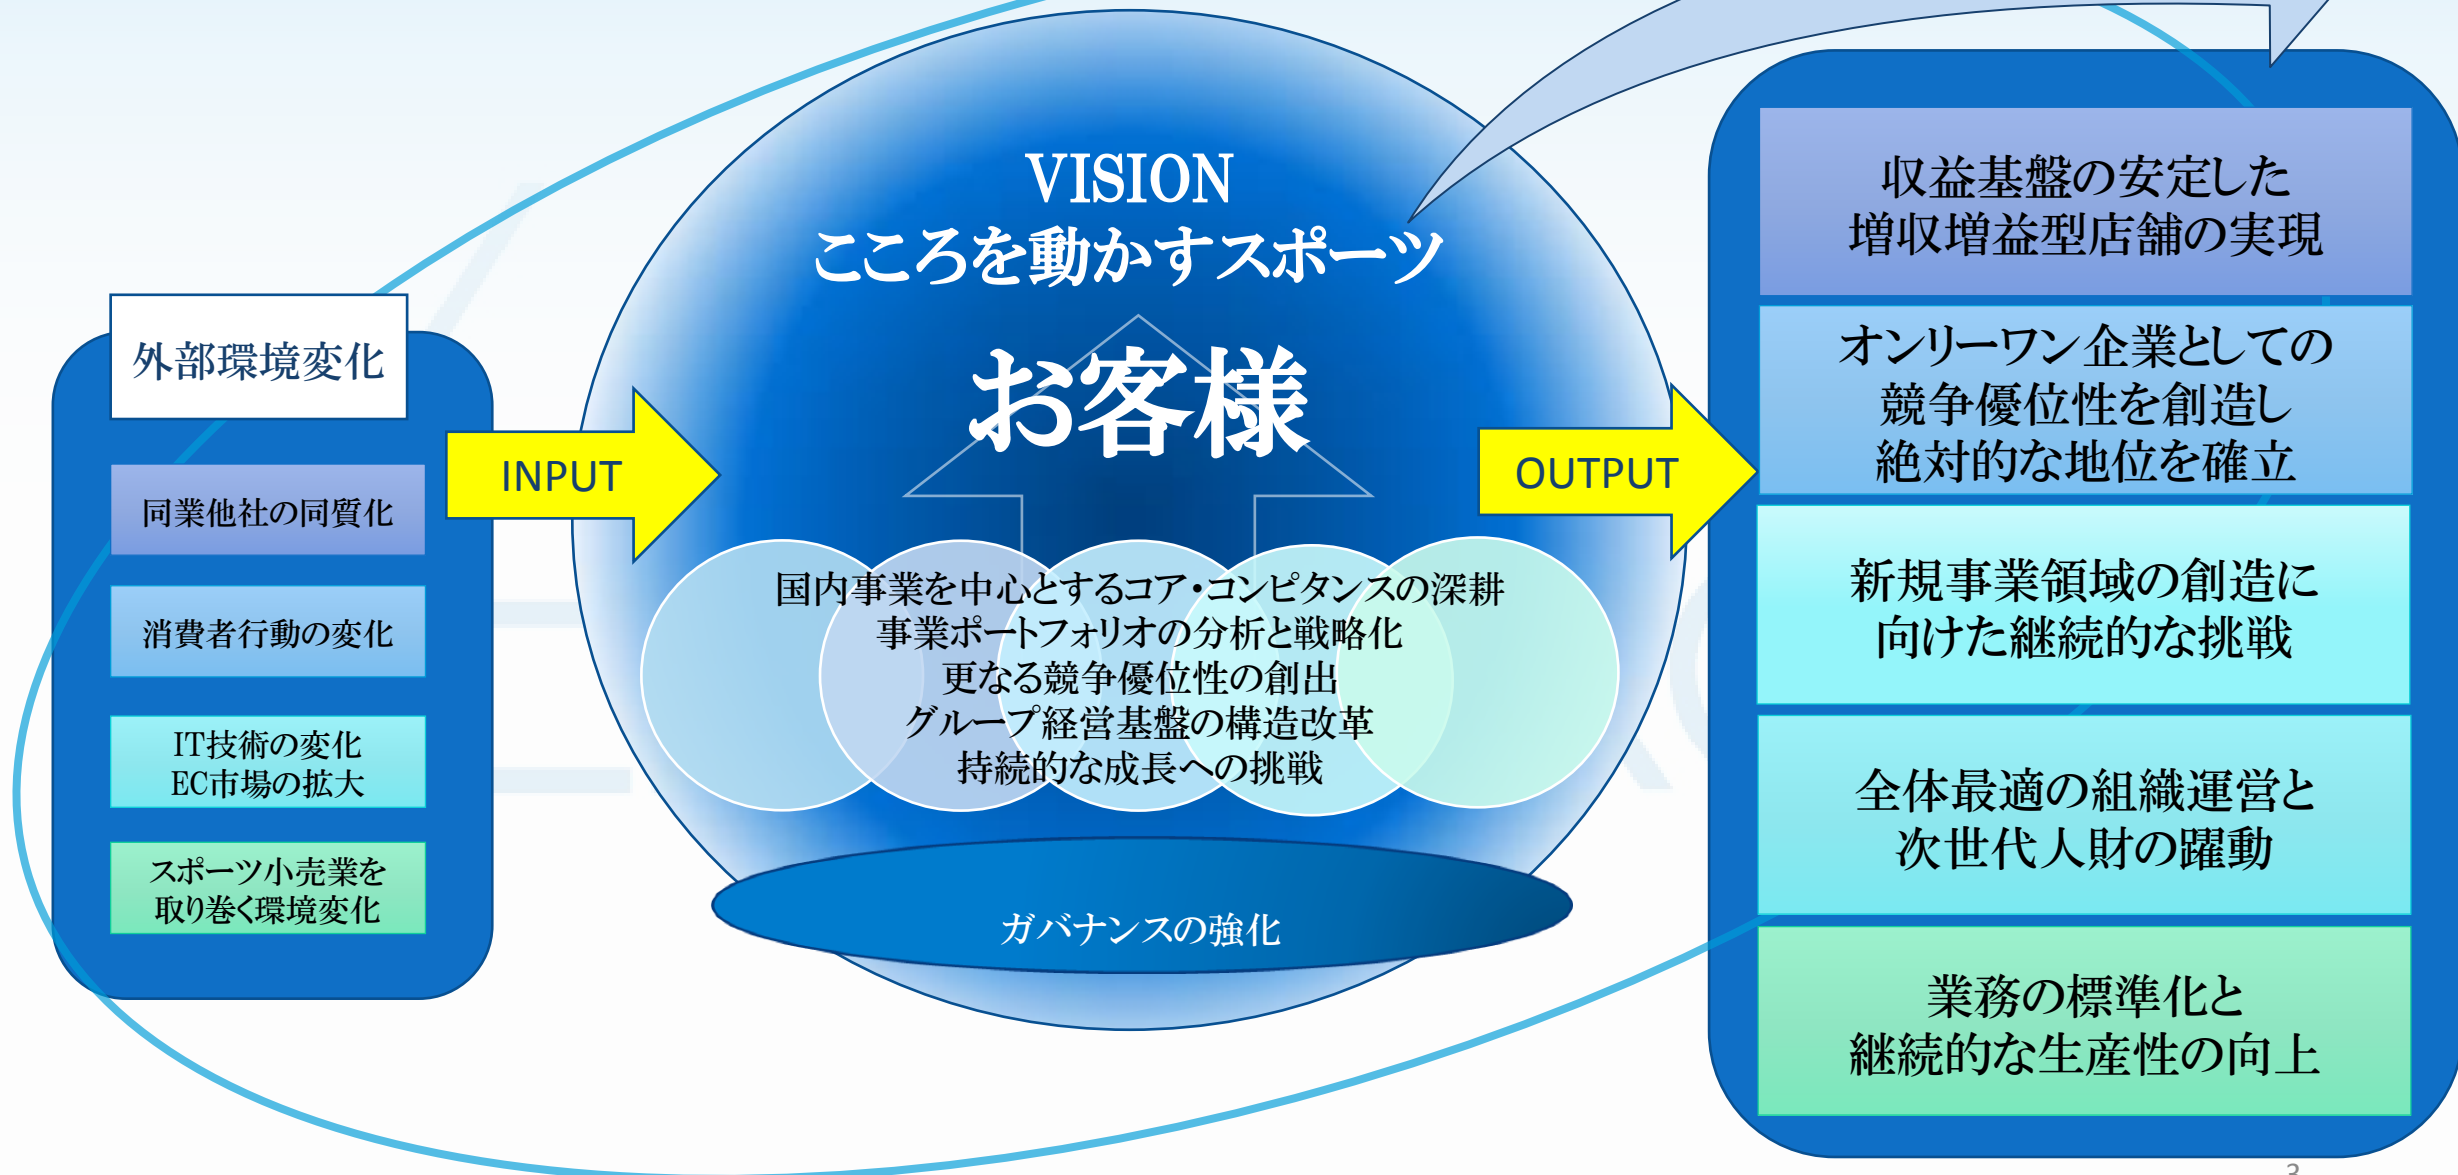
外部環境変化

同業他社の同質化

消費者行動の変化

IT技術の変化
EC市場の拡大

スポーツ小売業を
取り巻く環境変化

INPUT

VISION
こころを動かすスポーツ

お客様

国内事業を中心とするコア・コンピタンスの深耕
事業ポートフォリオの分析と戦略化
更なる競争優位性の創出
グループ経営基盤の構造改革
持続的な成長への挑戦

ガバナンスの強化

OUTPUT

収益基盤の安定した
増収増益型店舗の実現

オンリーワン企業としての
競争優位性を創造し
絶対的な地位を確立

新規事業領域の創造に
向けた継続的な挑戦

全体最適の組織運営と
次世代人財の躍動

業務の標準化と
継続的な生産性の向上